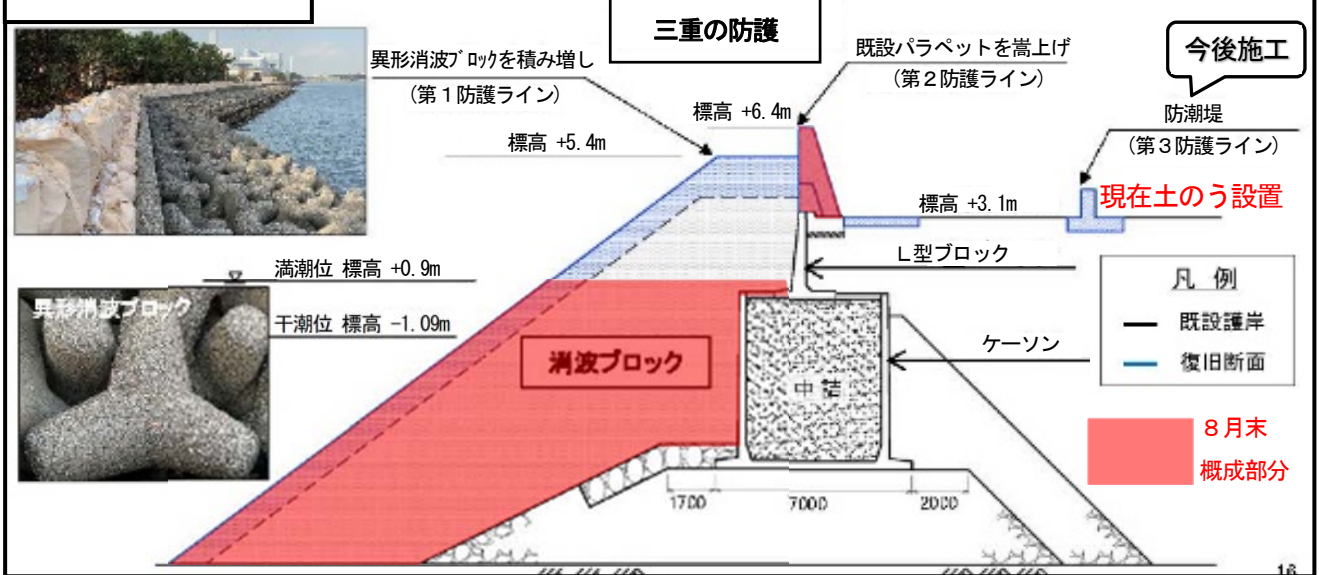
三重の防護

今後施工

異形消波ブロックを積み増し
（第１防護ライン）

既設パラペットを嵩上げ
（第２防護ライン）

防潮堤
（第３防護ライン）

標高 +6.4m

標高 +5.4m

標高 +3.1m

現在土のう設置

L型ブロック

満潮位 標高 +0.9m

干潮位 標高 -1.09m

異形消波ブロック

消波ブロック

ケーソン

中詰

凡 例
既設護岸
復旧断面

８月末
概成部分

1700
7000
2000

16